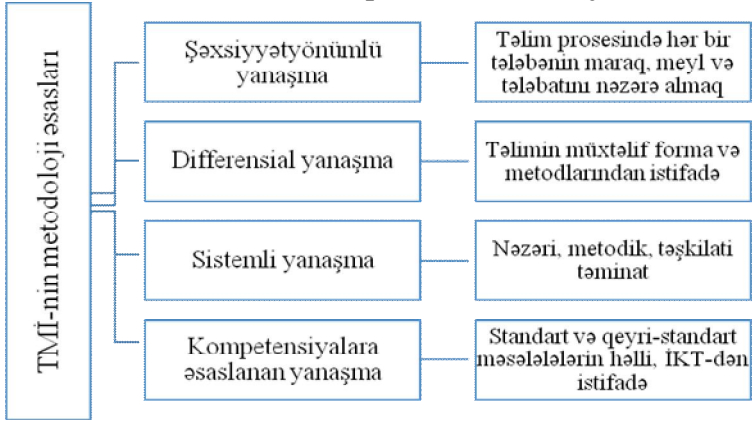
TMİ-nin metodoloji əsasları

Şəxsiyyətyönümlü yanaşma

Təlim prosesində hər bir tələbənin maraq, meyl və tələbatını nəzərə almaq

Differensial yanaşma

Təlimin müxtəlif forma və metodlarından istifadə

Sistemli yanaşma

Nəzəri, metodik, təşkilati təminat

Kompetensiyalara əsaslanan yanaşma

Standart və qeyri-standart məsələlərin həlli, İKT-dən istifadə